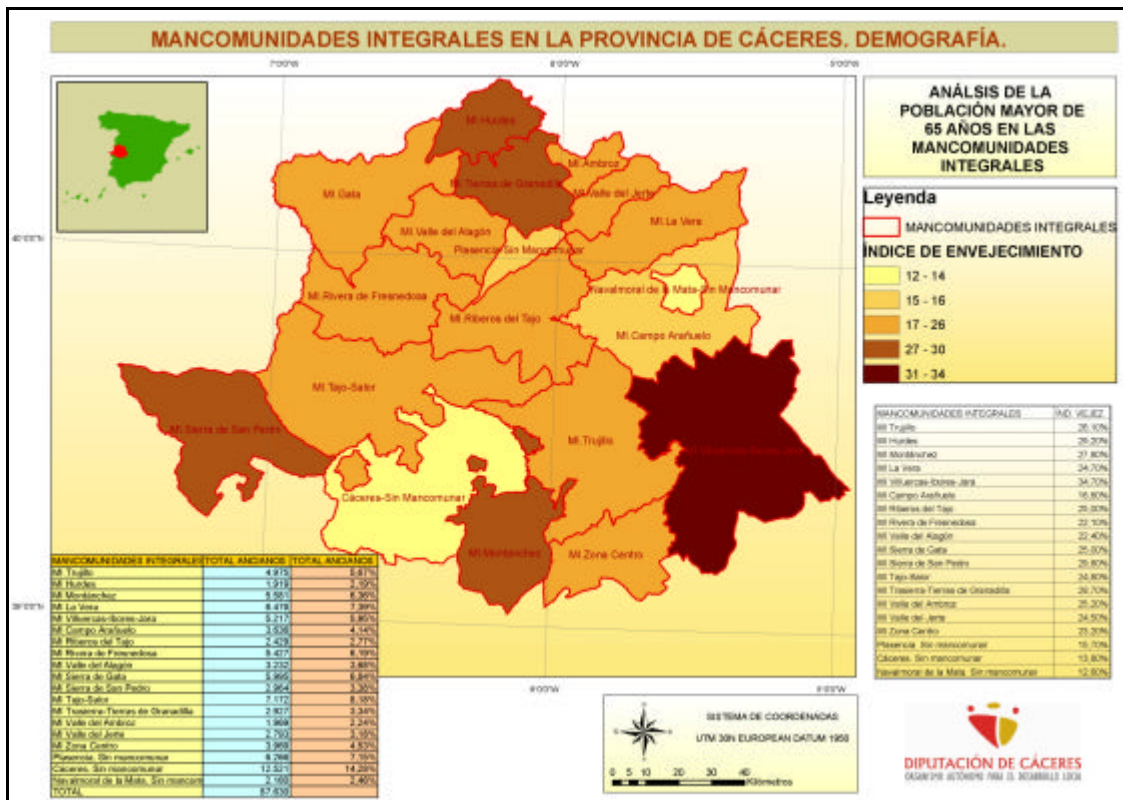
MANCOMUNIDADES INTEGRALES EN LA PROVINCIA DE CÁCERES. DEMOGRAFÍA.

7°00'W 6°00'W 5°00'W

ANÁLSIS DE LA POBLACIÓN MAYOR DE 65 AÑOS EN LAS MANCOMUNIDADES INTEGRALES

Leyenda

MANCOMUNIDADES INTEGRALES

ÍNDICE DE ENVEJECIMIENTO

12 - 14

15 - 16

17 - 26

27 - 30

31 - 34

MI Hurdes
MI Ambroz
MI Tierras de Granadilla
MI Valle del Jerte
MI Gata
MI La Vera
MI Valle del Alagón
Plasencia-Sin Mancomunar
Navalmoral de la Mata-Sin Mancomunar
MI Rivera de Fresnedosa
MI Riberos del Tajo
MI Campo Arañuelo
MI Tajo-Salor
MI Sierra de San Pedro
MI Trujillo
MI Villuercas-Ibores-Jara
Cáceres-Sin Mancomunar
MI Montánchez
MI Zona Centro

| MANCOMUNIDADES INTEGRALES | IND. VEJEZ |
|---|---|
| MI Trujillo | 26,10% |
| MI Hurdes | 28,20% |
| MI Montánchez | 27,80% |
| MI La Vera | 24,70% |
| MI Villuercas-Ibores-Jara | 34,70% |
| MI Campo Arañuelo | 16,80% |
| MI Riberos del Tajo | 25,00% |
| MI Rivera de Fresnedosa | 22,10% |
| MI Valle del Alagón | 22,40% |
| MI Sierra de Gata | 25,00% |
| MI Sierra de San Pedro | 29,60% |
| MI Tajo-Salor | 24,80% |
| MI Trasierra-Tierras de Granadilla | 26,70% |
| MI Valle del Ambroz | 25,20% |
| MI Valle del Jerte | 24,50% |
| MI Zona Centro | 23,20% |
| Plasencia. Sin mancomunar | 15,70% |
| Cáceres. Sin mancomunar | 13,80% |
| Navalmoral de la Mata. Sin mancomunar | 12,80% |

| MANCOMUNIDADES INTEGRALES | TOTAL ANCIANOS | TOTAL ANCIANOS |
|---|---|---|
| MI Trujillo | 4.975 | 5,61% |
| MI Hurdes | 1.919 | 2,19% |
| MI Montánchez | 5.561 | 6,36% |
| MI La Vera | 6.478 | 7,39% |
| MI Villuercas-Ibores-Jara | 5.217 | 5,95% |
| MI Campo Arañuelo | 3.636 | 4,14% |
| MI Riberos del Tajo | 2.429 | 2,77% |
| MI Rivera de Fresnedosa | 5.427 | 6,19% |
| MI Valle del Alagón | 3.232 | 3,68% |
| MI Sierra de Gata | 5.995 | 6,84% |
| MI Sierra de San Pedro | 2.964 | 3,38% |
| MI Tajo-Salor | 5.172 | 5,9% |
| MI Trasierra-Tierras de Granadilla | 2.927 | 3,34% |
| MI Valle del Ambroz | 1.968 | 2,24% |
| MI Valle del Jerte | 2.793 | 3,19% |
| MI Zona Centro | 3.969 | 4,53% |
| Plasencia. Sin mancomunar | 6.266 | 7,15% |
| Cáceres. Sin mancomunar | 12.521 | 14,28% |
| Navalmoral de la Mata. Sin mancom | 2.160 | 2,46% |
| TOTAL | 87.630 | |

6°00'W 5°00'W

SISTEMA DE COORDENADAS
UTM 30N EUROPEAN DATUM 1950

0 5 10 20 30 40 Kilómetros

DIPUTACIÓN DE CÁCERES
ORGANISMO AUTÓNOMO PARA EL DESARROLLO LOCAL